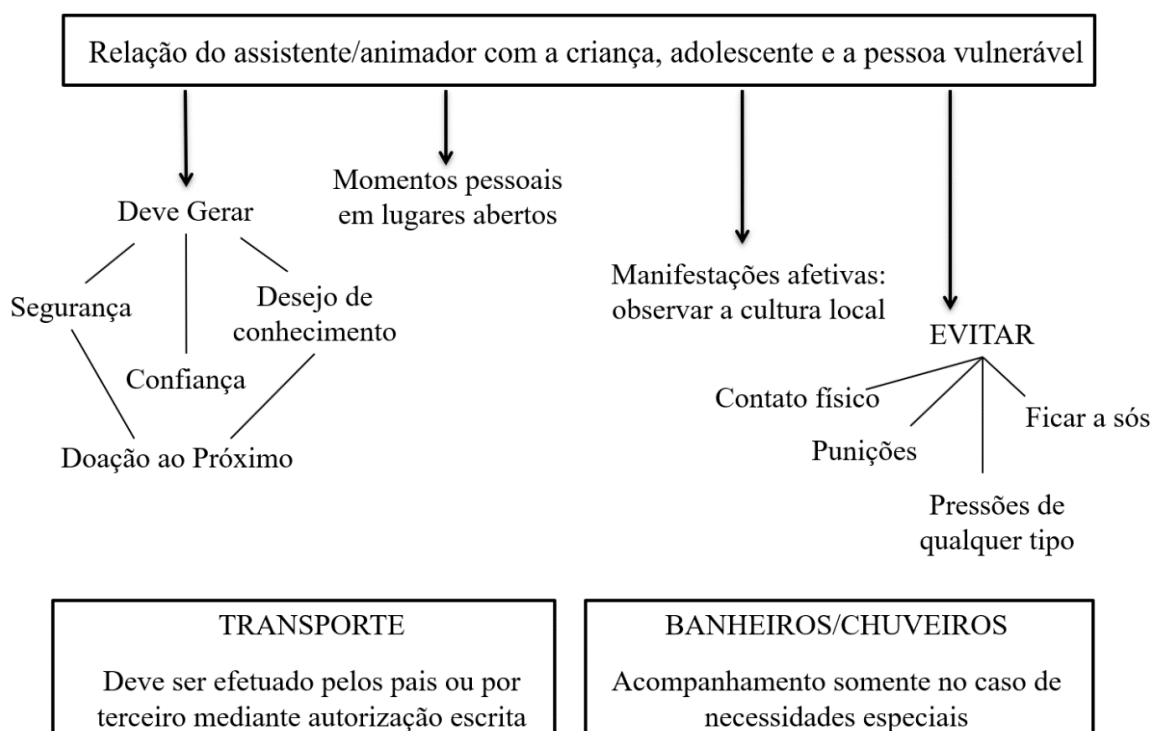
Relação do assistente/animador com a criança, adolescente e a pessoa vulnerável

Deve Gerar

Segurança

Confiança

Desejo de conhecimento

Doação ao Próximo

Momentos pessoais em lugares abertos

Manifestações afetivas: observar a cultura local

EVITAR

Contato físico

Punições

Ficar a sós

Pressões de qualquer tipo

TRANSPORTE

Deve ser efetuado pelos pais ou por terceiro mediante autorização escrita

BANHEIROS/CHUVEIROS

Acompanhamento somente no caso de necessidades especiais